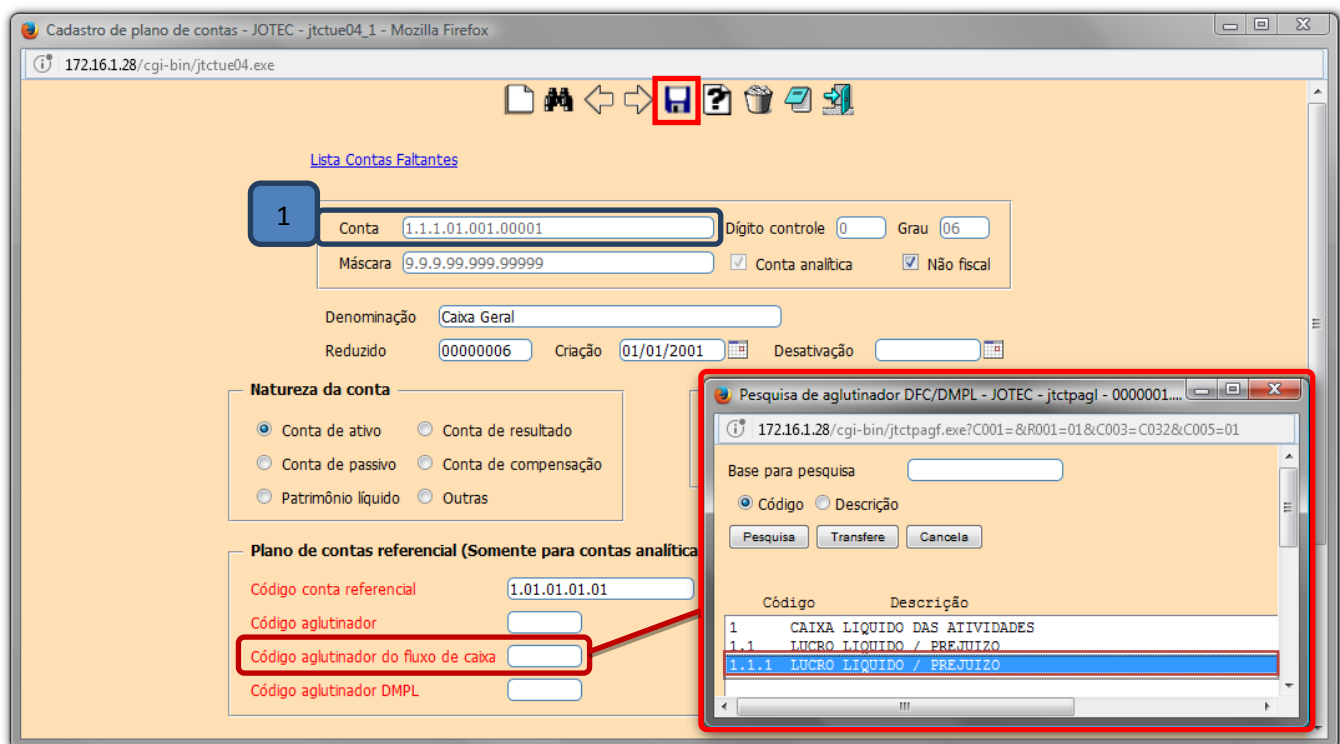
Cadastro de plano de contas - JOTEC - jtctue04_1 - Mozilla Firefox

172.16.1.28/cgi-bin/jtctue04.exe

Lista Contas Faltantes

1

Conta 1.1.1.01.001.00001 Dígito controle 0 Grau 06

Máscara 9.9.9.99.999.99999 Conta analítica Não fiscal

Denominação Caixa Geral

Reduzido 00000006 Criação 01/01/2001 Desativação

Natureza da conta

Conta de ativo Conta de resultado

Conta de passivo Conta de compensação

Patrimônio líquido Outras

Plano de contas referencial (Somente para contas analítica

Código conta referencial 1.01.01.01.01

Código aglutinador

Código aglutinador do fluxo de caixa

Código aglutinador DMPL

Pesquisa de aglutinador DFC/DMPL - JOTEC - jtctpagl - 0000001....

172.16.1.28/cgi-bin/jtctpagf.exe?C001=&R001=01&C003=C032&C005=01

Base para pesquisa

Código Descrição

Pesquisa Transfere Cancela

| Código | Descrição |
|---|---|
| 1 | CAIXA LIQUIDO DAS ATIVIDADES |
| 1.1 | LUCRO LIQUIDO / PREJUIZO |
| 1.1.1 | LUCRO LIQUIDO / PREJUIZO |